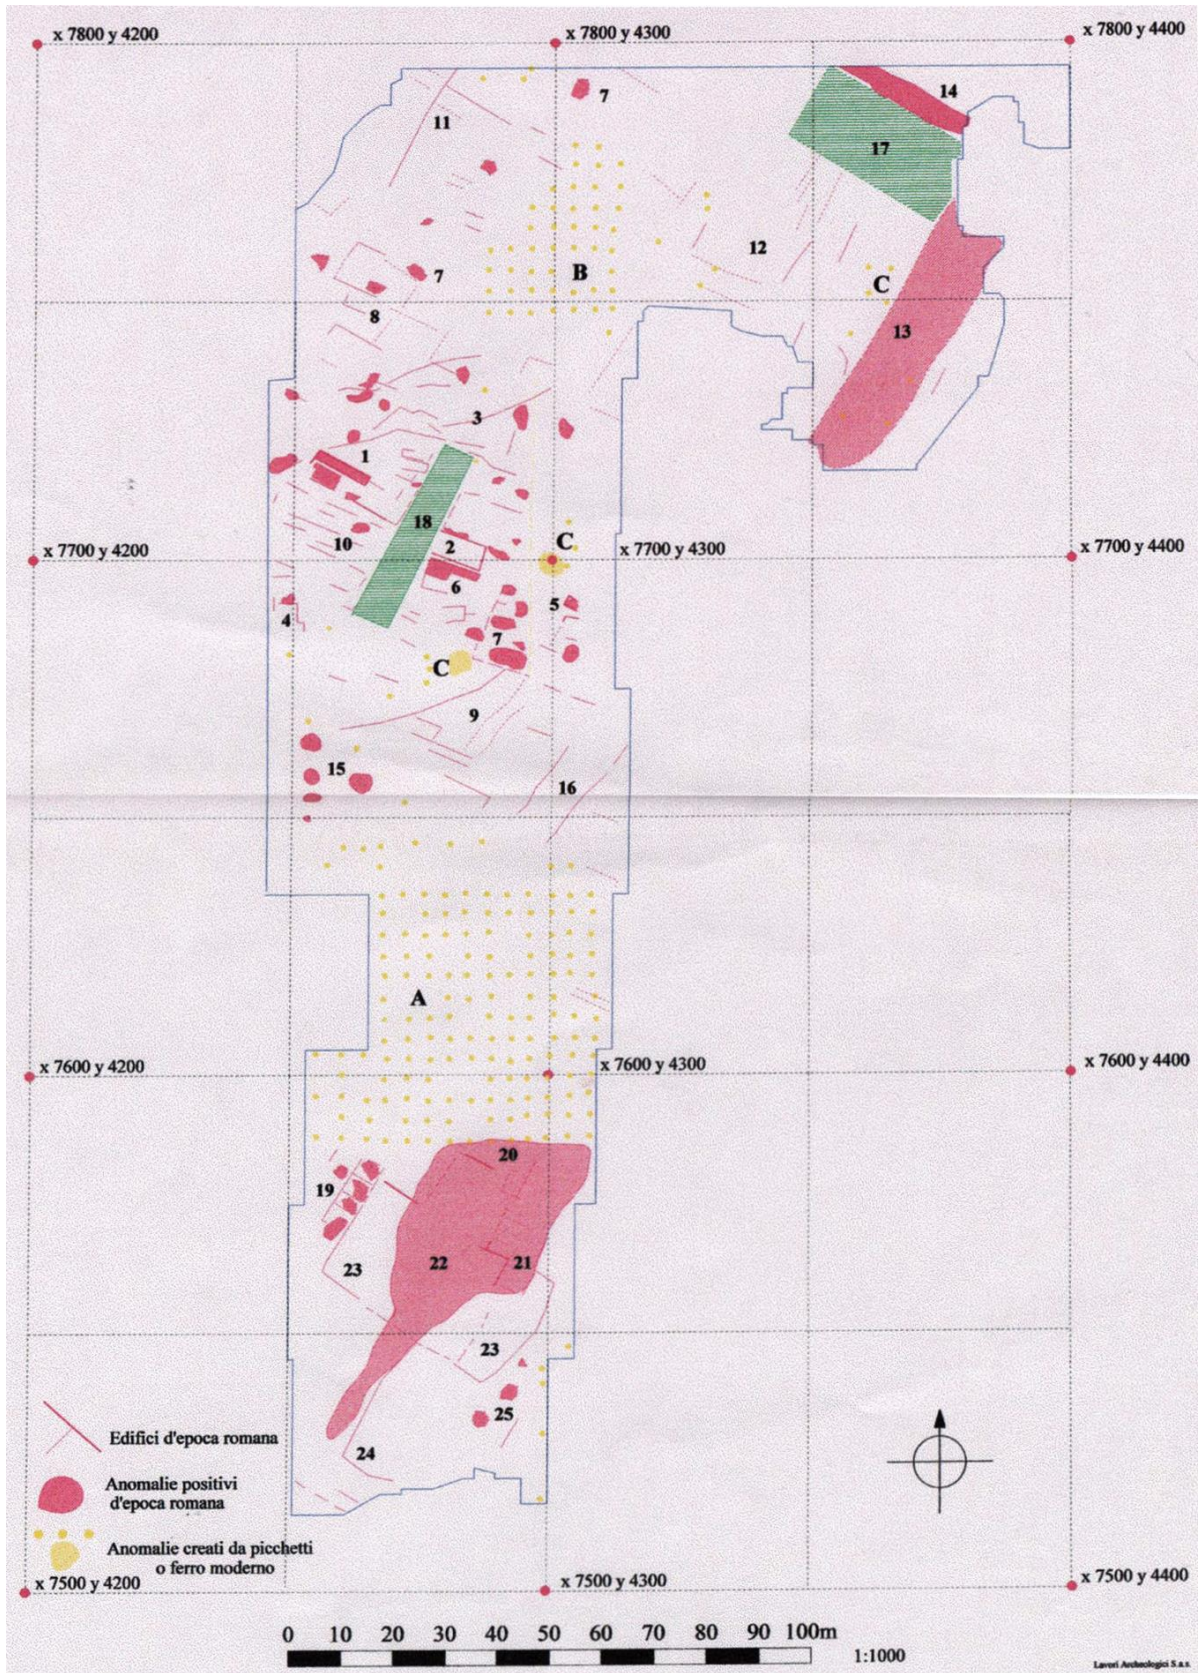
x 7800 y 4200
x 7800 y 4300
x 7800 y 4400

7
14
11
17
12
B
7
C
8
13
3
1
18
10
2
C
x 7700 y 4200
x 7700 y 4300
x 7700 y 4400
6
5
4
7
C
9
15
16

A

x 7600 y 4200
x 7600 y 4300
x 7600 y 4400

20
19
22
21
23
23
25
24

Edifici d'epoca romana
Anomalie positivi d'epoca romana
Anomalie creati da picchetti o ferro moderno

x 7500 y 4200
x 7500 y 4300
x 7500 y 4400

0 10 20 30 40 50 60 70 80 90 100m
1:1000
Lavori Archeologici S.a.s